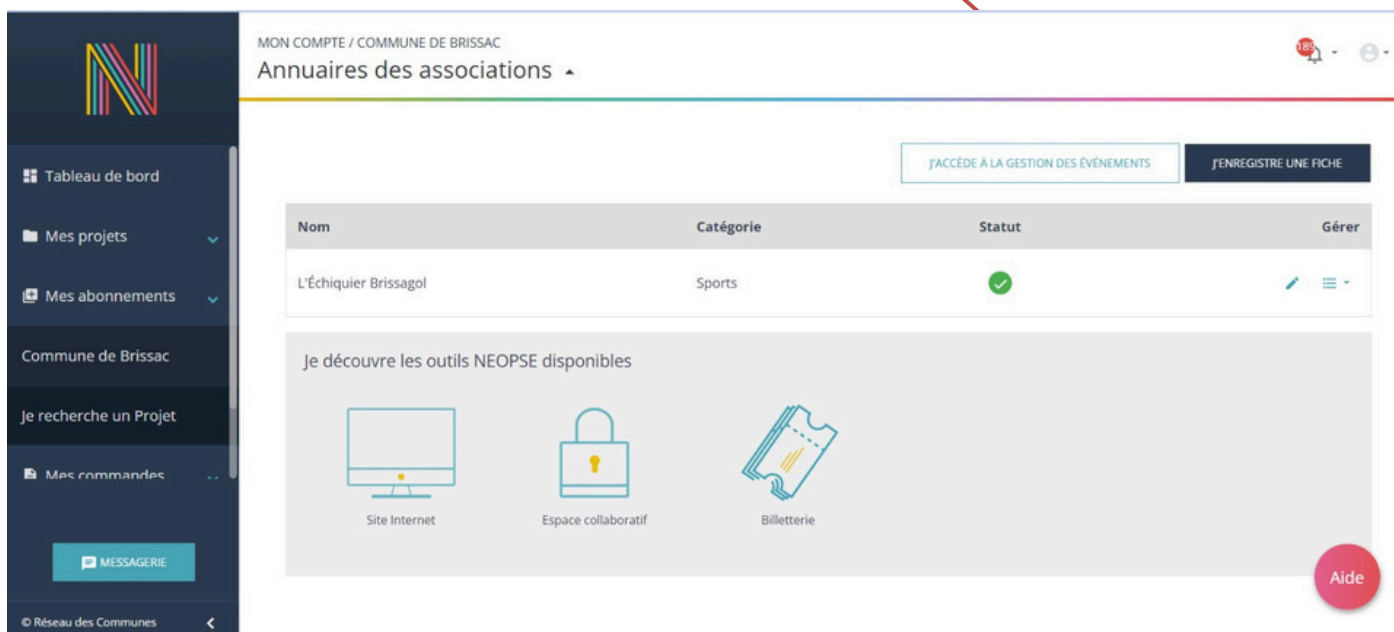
Tableau de bord

Mes projets

Mes abonnements

Commune de Brissac

Je recherche un Projet

Mes commandes

MESSAGERIE

© Réseau des Communes

MON COMPTE / COMMUNE DE BRISSAC

Annuaires des associations

185

J'ACCÈDE À LA GESTION DES ÉVÉNEMENTS

J'ENREGISTRE UNE FICHE

| Nom | Catégorie | Statut | Gérer |
|---|---|---|---|
| L'Échiquier Brissagol | Sports | | |

Je découvre les outils NEOPSE disponibles

Site Internet

Espace collaboratif

Billetterie

Aide